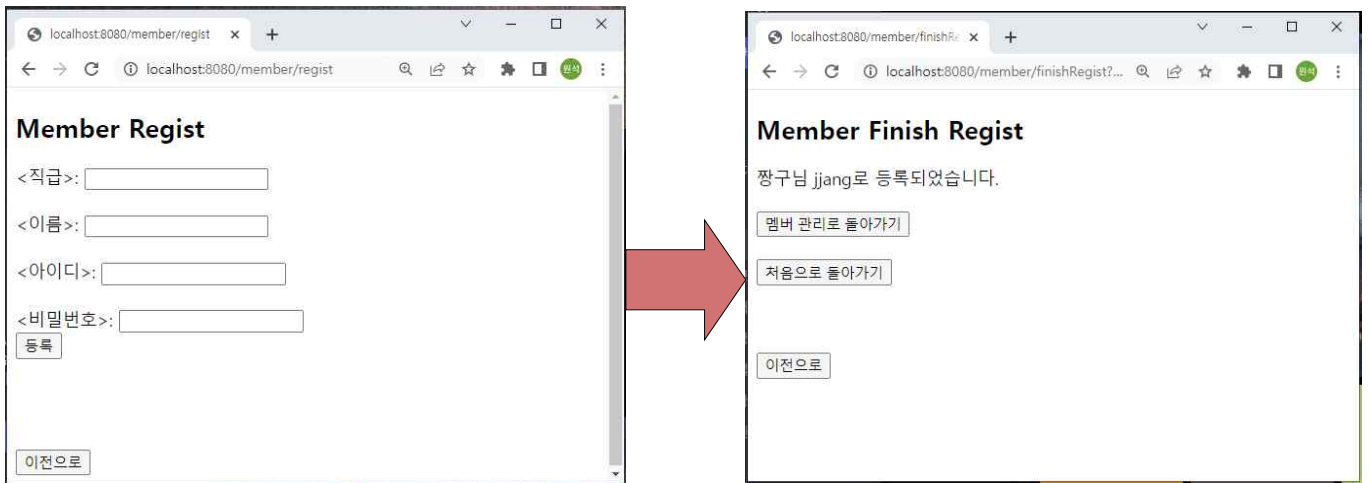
localhost:8080/member/regist ×
+
localhost:8080/member/regist
원석

Member Regist

<직급>:

<이름>:

<아이디>:

<비밀번호>:
등록

이전으로

localhost:8080/member/finishRe ×
+
localhost:8080/member/finishRegist?...
원석

Member Finish Regist

짱구님 jjang로 등록되었습니다.

멤버 관리로 돌아가기

처음으로 돌아가기

이전으로